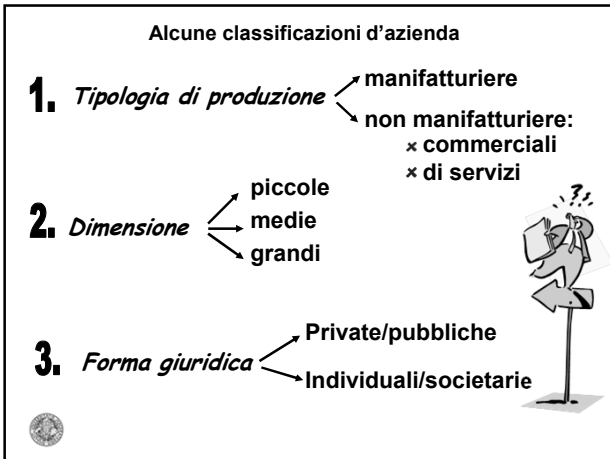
Alcune classificazioni d’azienda

1. Tipologia di produzione

manifatturiere

non manifatturiere:

× commerciali

× di servizi

2. Dimensione

piccole

medie

grandi

3. Forma giuridica

Private/pubbliche

Individuali/societarie

?!